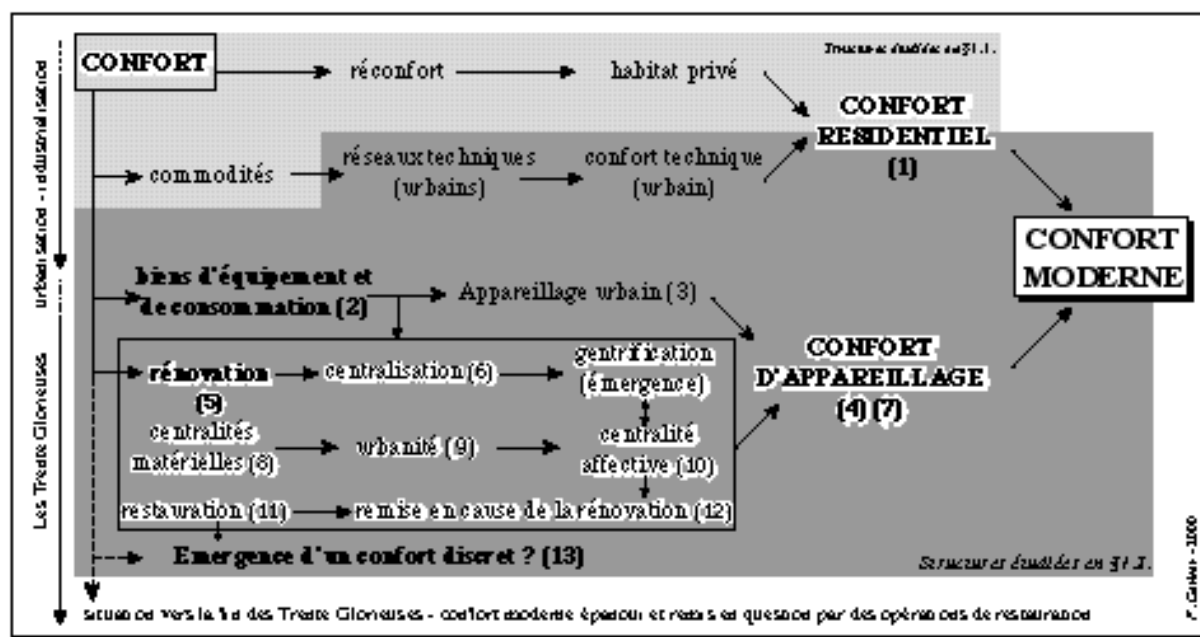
urbanisation - industrialisation

Les Trente Glorieuses

CONFORT

réconfort

habitat privé

Structures étudiées au §1.1.

CONFORT RESIDENTIEL (1)

commodités

réseaux techniques (urbains)

confort technique (urbain)

CONFORT MODERNE

biens d'équipement et de consommation (2)

Appareillage urbain (3)

CONFORT D'APPAREILLAGE (4) (7)

rénovation (5)

centralisation (6)

gentrification (émergence)

centralités matérielles (8)

urbanité (9)

centralité affective (10)

restauration (11)

remise en cause de la rénovation (12)

Emergence d'un confort discret ? (13)

Structures étudiées au §1.2.

situation vers la fin des Trente Glorieuses - confort moderne épanoui et remis en question par des opérations de restauration

F. Gatien - 2000